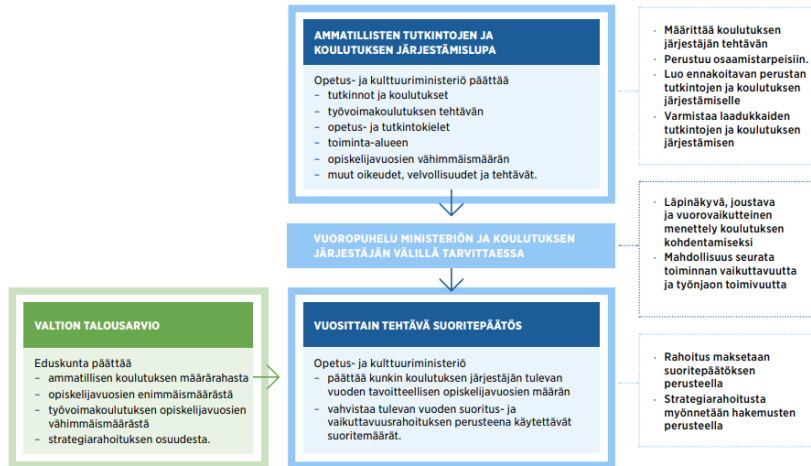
AMMATILLISTEN TUTKINTOJEN JA KOULUTUKSEN JÄRJESTÄMISLUPA

Opetus- ja kulttuuriministeriö päättää
– tutkinnot ja koulutukset
– työvoimakoulutuksen tehtävän
– opetus- ja tutkintokielet
– toiminta-alueen
– opiskelijavuosien vähimmäismäärän
– muut oikeudet, velvollisuudet ja tehtävät.

- Määrittää koulutuksen järjestäjän tehtävän
- Perustuu osaamistarpeisiin.
- Luo ennakoitavan perustan tutkintojen ja koulutuksen järjestämiselle
- Varmistaa laadukkaiden tutkintojen ja koulutuksen järjestämisen

VUOROPUHELU MINISTERIÖN JA KOULUTUKSEN JÄRJESTÄJÄN VÄLILLÄ TARVITTAESSA

- Läpinäkyvä, joustava ja vuorovaikutteinen menettely koulutuksen kohdentamiseksi
- Mahdollisuus seurata toiminnan vaikuttavuutta ja työnjaon toimivuutta

VALTION TALOUSARVIO

Eduskunta päättää
– ammatillisen koulutuksen määrärahasta
– opiskelijavuosien enimmäismäärästä
– työvoimakoulutuksen opiskelijavuosien vähimmäismäärästä
– strategiarahoituksen osuudesta.

VUOSITTAIN TEHTÄVÄ SUORITEPÄÄTÖS

Opetus- ja kulttuuriministeriö
– päättää kunkin koulutuksen järjestäjän tulevan vuoden tavoitteellisen opiskelijavuosien määrän
– vahvistaa tulevan vuoden suoritus- ja vaikuttavuusrahoituksen perusteena käytettävät suoritemäärät.

- Rahoitus maksetaan suoritepäätöksen perusteella
- Strategiarahoitusta myönnetään hakemusten perusteella